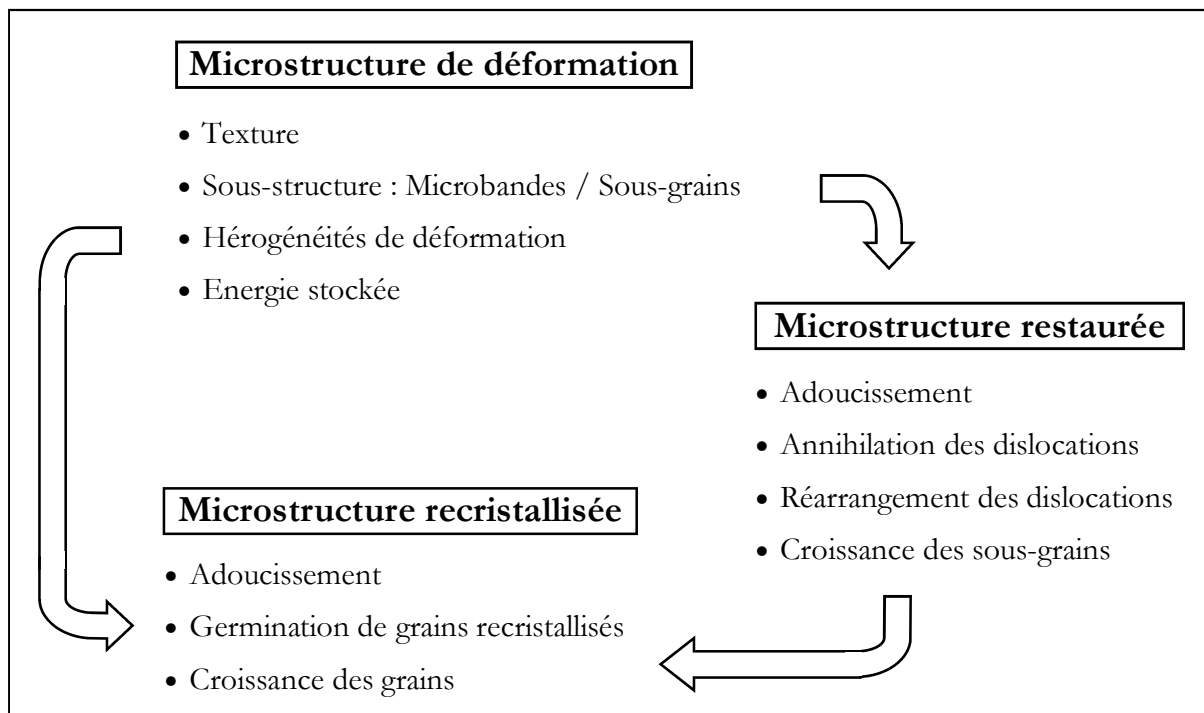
Microstructure de déformation

• Texture
• Sous-structure : Microbandes / Sous-grains
• Hérogénéités de déformation
• Energie stockée

Microstructure restaurée

• Adoucissement
• Annihilation des dislocations
• Réarrangement des dislocations
• Croissance des sous-grains

Microstructure recristallisée

• Adoucissement
• Germination de grains recristallisés
• Croissance des grains